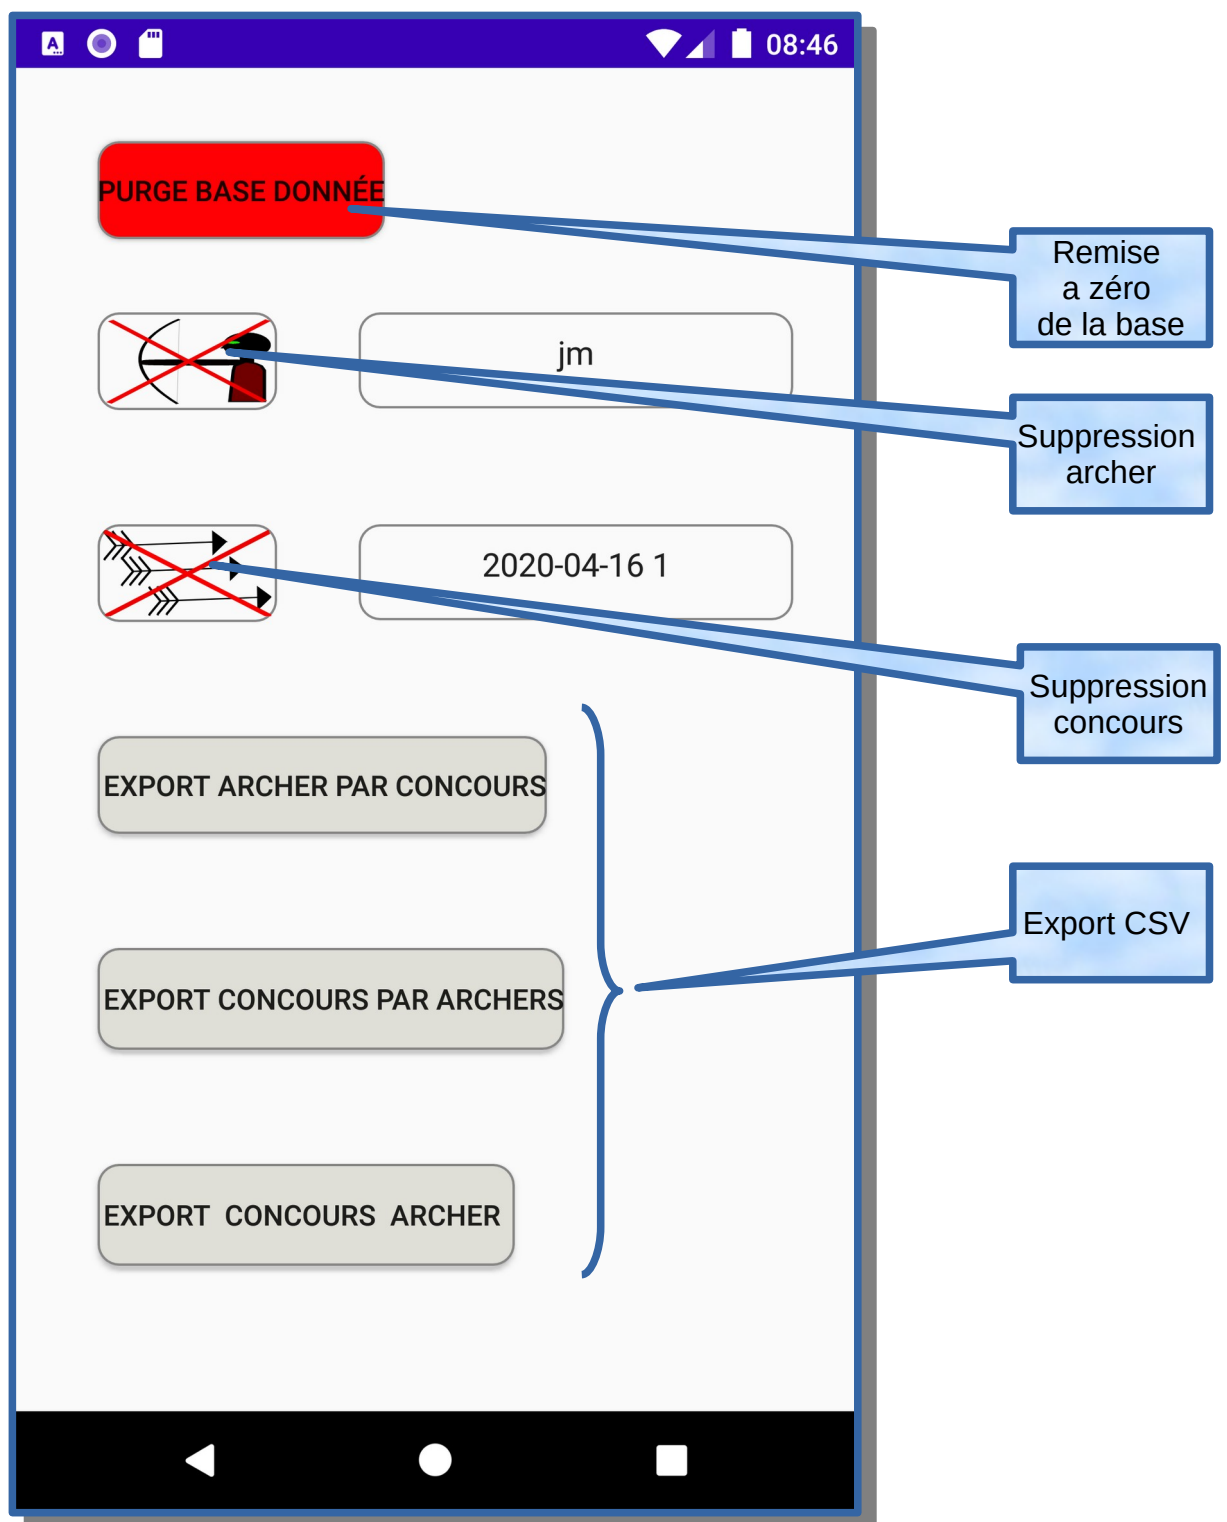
08:46

PURGE BASE DONNÉE

Remise a zéro de la base

jm

Suppression archer

2020-04-16 1

Suppression concours

EXPORT ARCHER PAR CONCOURS

EXPORT CONCOURS PAR ARCHERS

Export CSV

EXPORT CONCOURS ARCHER